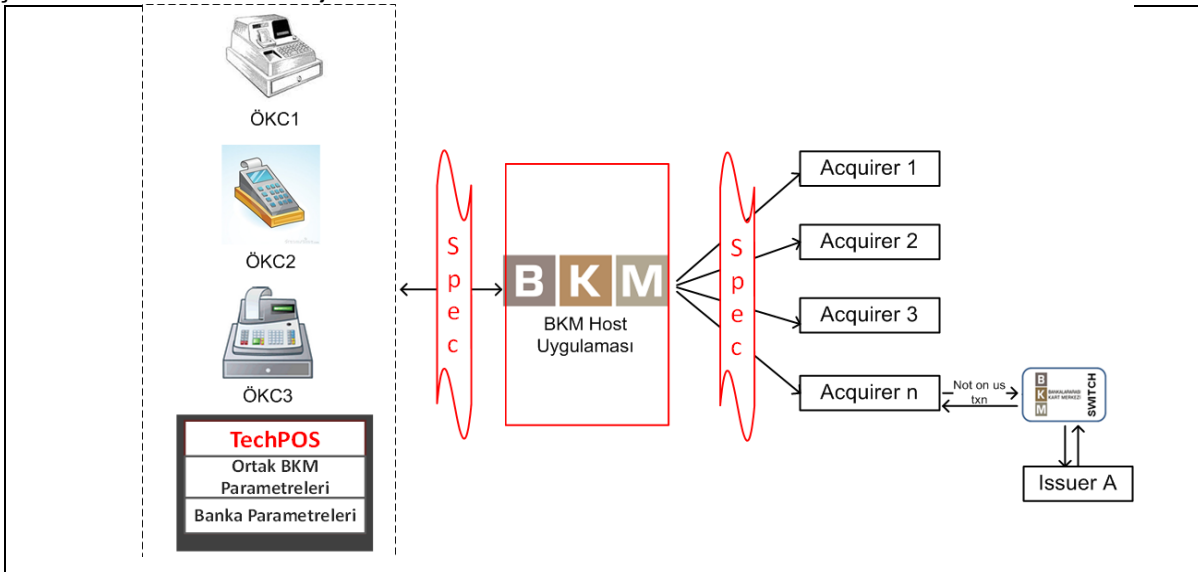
ÖKC1

ÖKC2

ÖKC3

TechPOS

Ortak BKM Parametreleri

Banka Parametreleri

S p e c

B K M

BKM Host Uygulaması

S p e c

Acquirer 1

Acquirer 2

Acquirer 3

Acquirer n

Not on us txn

B K M BANKALARARASI KART MERKEZİ SWITCH

Issuer A